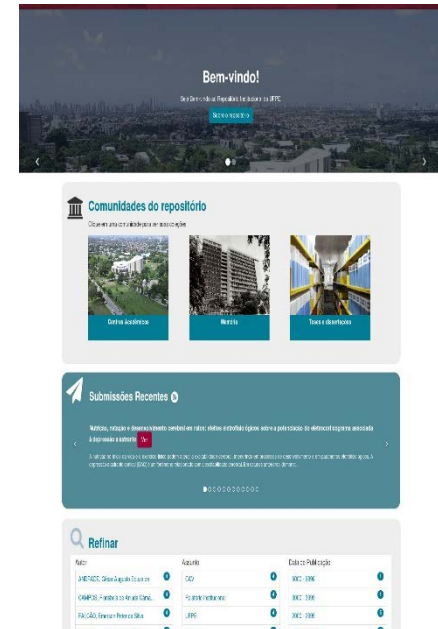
Bem-vindo!

Seja Bem-vindo ao Repositório Institucional da UFPE

Sobre o repositório

Comunidades do repositório

Clique em uma comunidade para ver suas coleções

Centros Acadêmicos

Memória

Teses e dissertações

Submissões Recentes

Nutrição, rotação e desenvolvimento cerebral em ratos: efeitos metabólicos sobre a polarização do eletrocorticograma associada à depressão alastrante

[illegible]

Refinar

| Autor | | Assunto | | Data de Publicação | |
|---|---|---|---|---|---|
| ANDRADE, Silvia Augusta de Queiroz | | CAV | | 2002 - 2006 | |
| CAMPOS, Fernanda do Amaral Cama... | | Repositório Institucional | | 2002 - 2006 | |
| FALCÃO, Emerson Peter da Silva | | UFPE | | 2002 - 2006 | |